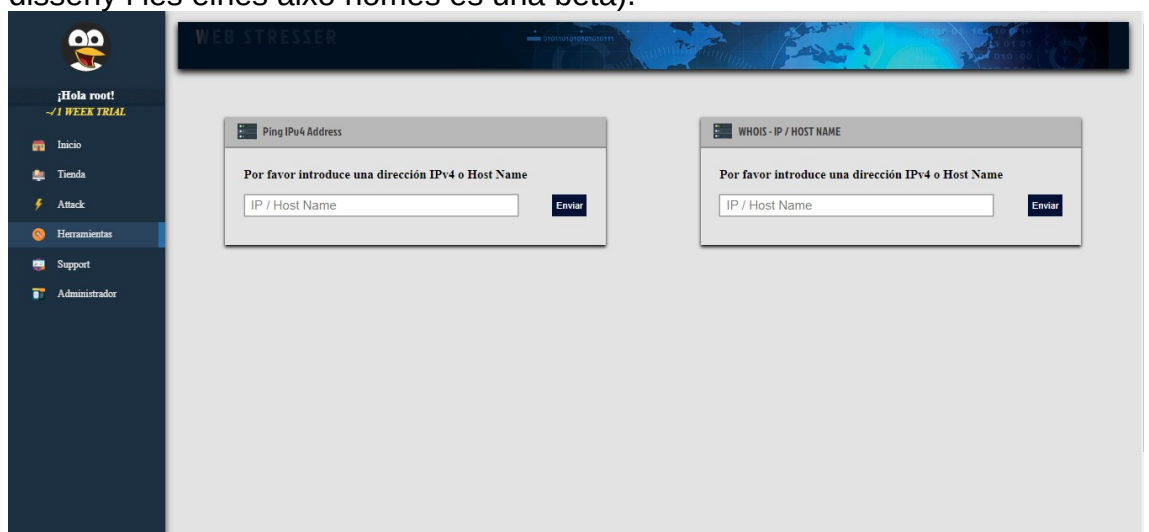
disseny i les eines això només és una beta).

¡Hola root!
-/1 WEEK TRIAL

Inicio
Tienda
Attack
Herramientas
Support
Administrador

WEB STRESSER

Ping IPv4 Address

Por favor introduce una dirección IPv4 o Host Name

IP / Host Name

Enviar

WHOIS - IP / HOST NAME

Por favor introduce una dirección IPv4 o Host Name

IP / Host Name

Enviar